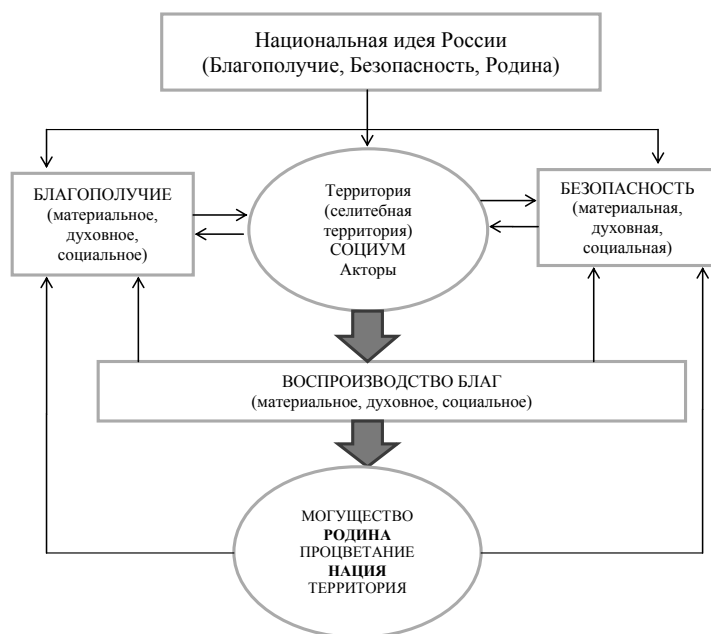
Национальная идея России
(Благополучие, Безопасность, Родина)

БЛАГОПОЛУЧИЕ
(материальное, духовное, социальное)

Территория
(селитебная территория)
СОЦИУМ
Акторы

БЕЗОПАСНОСТЬ
(материальная, духовная, социальная)

ВОСПРОИЗВОДСТВО БЛАГ
(материальное, духовное, социальное)

МОГУЩЕСТВО
**РОДИНА**
ПРОЦВЕТАНИЕ
**НАЦИЯ**
ТЕРРИТОРИЯ